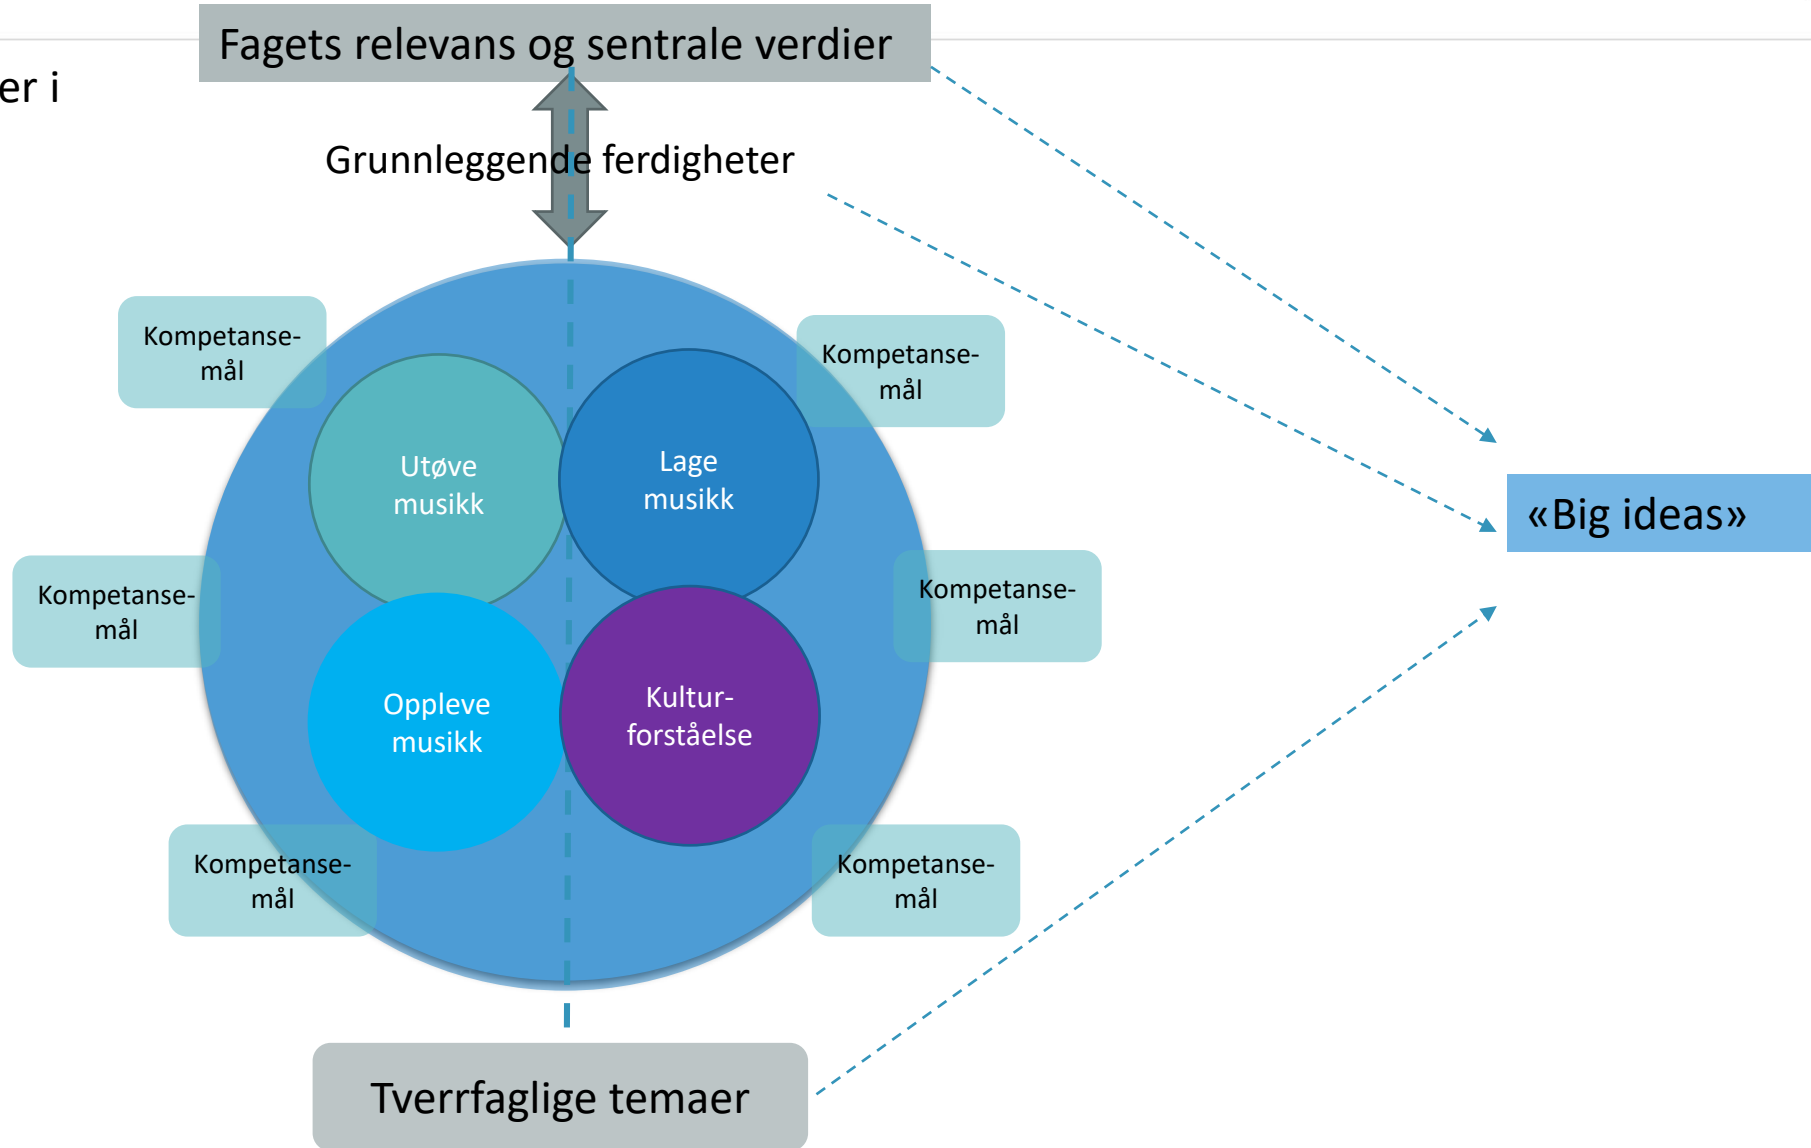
er i

Fagets relevans og sentrale verdier

Grunnleggende ferdigheter

Kompetansemål

Kompetansemål

Utøve musikk

Lage musikk

Kompetansemål

Kompetansemål

Oppleve musikk

Kulturforståelse

Kompetansemål

Kompetansemål

«Big ideas»

Tverrfaglige temaer